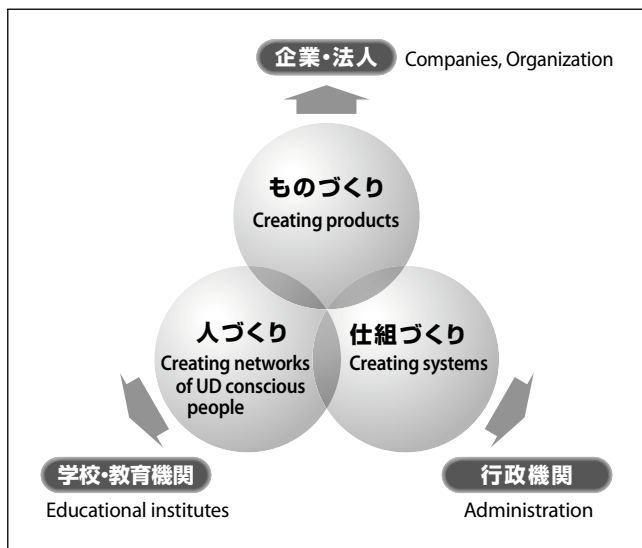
企業・法人 Companies, Organization

ものづくり
Creating products

人づくり
Creating networks of UD conscious people

仕組づくり
Creating systems

学校・教育機関
Educational institutes

行政機関
Administration